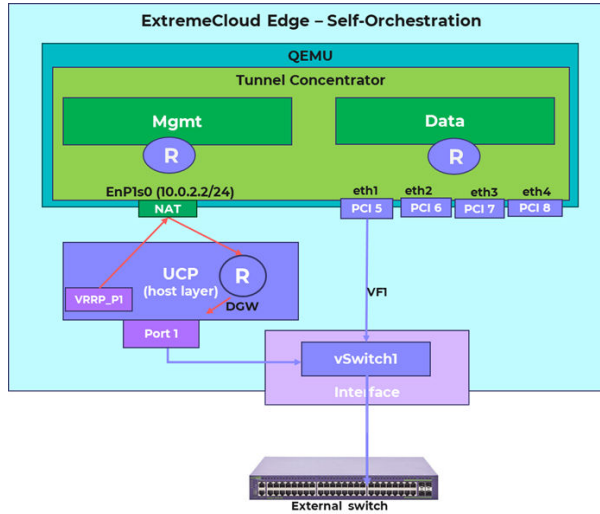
ExtremeCloud Edge – Self-Orchestration

QEMU

Tunnel Concentrator

Mgmt

R

Data

R

EnP1s0 (10.0.2.2/24)

NAT

eth1

PCI 5

eth2

PCI 6

eth3

PCI 7

eth4

PCI 8

UCP (host layer)

R

VRRP_P1

DGW

VF1

Port 1

vSwitch1

Interface

External switch